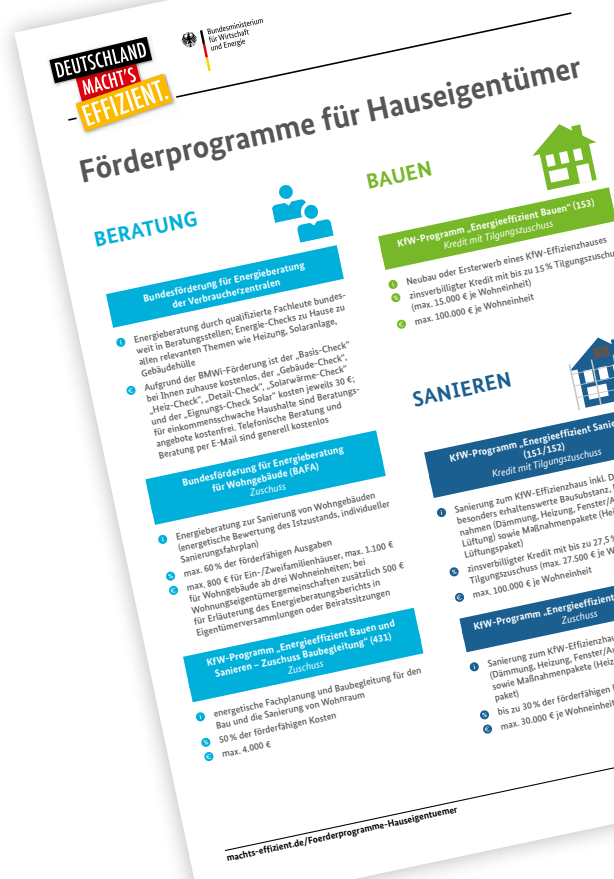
DEUTSCHLAND MACHT'S EFFIZIENT.

Bundesministerium für Wirtschaft und Energie

Förderprogramme für Hauseigentümer

BERATUNG

Bundesförderung für Energieberatung der Verbraucherzentralen

Energieberatung durch qualifizierte Fachleute bundesweit in Beratungsstellen; Energie-Checks zu Hause zu allen relevanten Themen wie Heizung, Solaranlage, Gebäudehülle

Aufgrund der BMWi-Förderung ist der „Basis-Check" bei Ihnen zuhause kostenlos, der „Gebäude-Check", „Heiz-Check", „Detail-Check", „Solarwärme-Check" und der „Eignungs-Check Solar" kosten jeweils 30 €; für einkommensschwache Haushalte sind Beratungsangebote kostenfrei. Telefonische Beratung und Beratung per E-Mail sind generell kostenlos

Bundesförderung für Energieberatung für Wohngebäude (BAFA)
Zuschuss

Energieberatung zur Sanierung von Wohngebäuden (energetische Bewertung des Istzustands, individueller Sanierungsfahrplan)

max. 60 % der förderfähigen Ausgaben

max. 800 € für Ein-/Zweifamilienhäuser, max. 1.100 € für Wohngebäude ab drei Wohneinheiten; bei Wohnungseigentümergemeinschaften zusätzlich 500 € für Erläuterung des Energieberatungsberichts in Eigentümerversammlungen oder Beiratssitzungen

KfW-Programm „Energieeffizient Bauen und Sanieren – Zuschuss Baubegleitung" (431)
Zuschuss

energetische Fachplanung und Baubegleitung für den Bau und die Sanierung von Wohnraum

50 % der förderfähigen Kosten

max. 4.000 €

BAUEN

KfW-Programm „Energieeffizient Bauen" (153)
Kredit mit Tilgungszuschuss

Neubau oder Ersterwerb eines KfW-Effizienzhauses

zinsverbilligter Kredit mit bis zu 15 % Tilgungszuschuss (max. 15.000 € je Wohneinheit)

max. 100.000 € je Wohneinheit

SANIEREN

KfW-Programm „Energieeffizient Sani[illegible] (151/152)
Kredit mit Tilgungszuschuss

Sanierung zum KfW-Effizienzhaus inkl. D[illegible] besonders erhaltenswerte Bausubstanz, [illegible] nahmen (Dämmung, Heizung, Fenster/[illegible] Lüftung) sowie Maßnahmenpakete (Hei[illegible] Lüftungspaket)

zinsverbilligter Kredit mit bis zu 27,5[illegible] Tilgungszuschuss (max. 27.500 € je W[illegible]

max. 100.000 € je Wohneinheit

KfW-Programm „Energieeffizient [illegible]
Zuschuss

Sanierung zum KfW-Effizienzhau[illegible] (Dämmung, Heizung, Fenster/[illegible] sowie Maßnahmenpakete (Heiz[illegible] paket)

bis zu 30 % der förderfähigen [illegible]

max. 30.000 € je Wohneinheit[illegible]

machts-effizient.de/Foerderprogramme-Hauseigentuemer